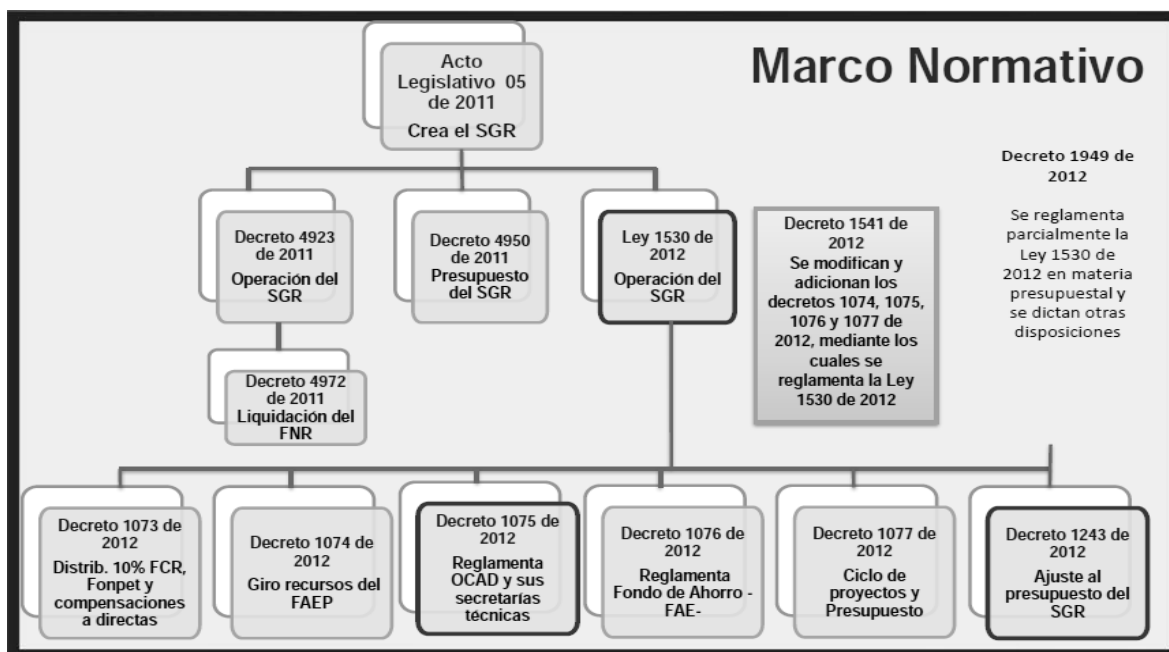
Marco Normativo

Acto Legislativo 05 de 2011
Crea el SGR

Decreto 4923 de 2011
Operación del SGR

Decreto 4950 de 2011
Presupuesto del SGR

Ley 1530 de 2012
Operación del SGR

Decreto 1541 de 2012
Se modifican y adicionan los decretos 1074, 1075, 1076 y 1077 de 2012, mediante los cuales se reglamenta la Ley 1530 de 2012

Decreto 1949 de 2012

Se reglamenta parcialmente la Ley 1530 de 2012 en materia presupuestal y se dictan otras disposiciones

Decreto 4972 de 2011
Liquidación del FNR

Decreto 1073 de 2012
Distrib. 10% FCR, Fonpet y compensaciones a directas

Decreto 1074 de 2012
Giro recursos del FAEP

Decreto 1075 de 2012
Reglamenta OCAD y sus secretarías técnicas

Decreto 1076 de 2012
Reglamenta Fondo de Ahorro - FAE-

Decreto 1077 de 2012
Ciclo de proyectos y Presupuesto

Decreto 1243 de 2012
Ajuste al presupuesto del SGR